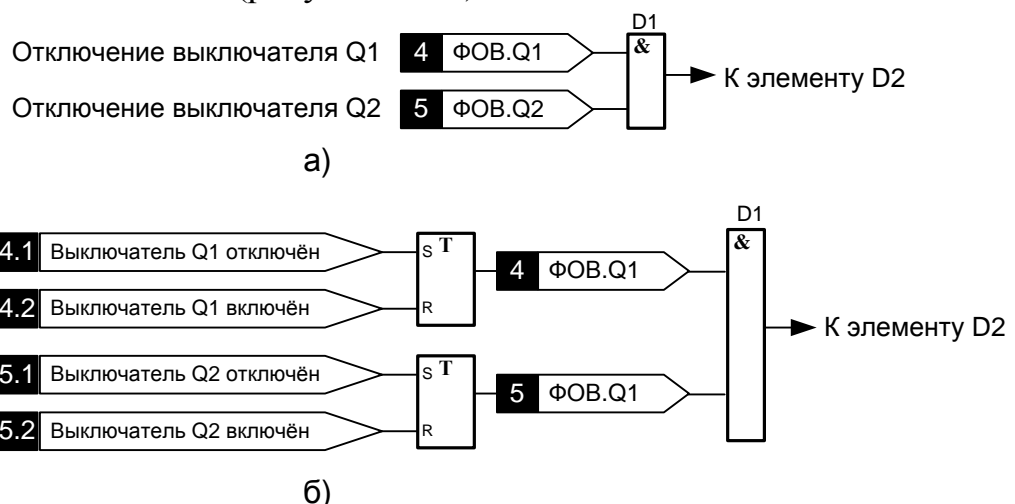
Отключение выключателя Q1
4 ФОВ.Q1
Отключение выключателя Q2
5 ФОВ.Q2
D1
&
К элементу D2
а)

4.1 Выключатель Q1 отключён
4.2 Выключатель Q1 включён
S T
R
4 ФОВ.Q1
5.1 Выключатель Q2 отключён
5.2 Выключатель Q2 включён
S T
R
5 ФОВ.Q1
D1
&
К элементу D2
б)